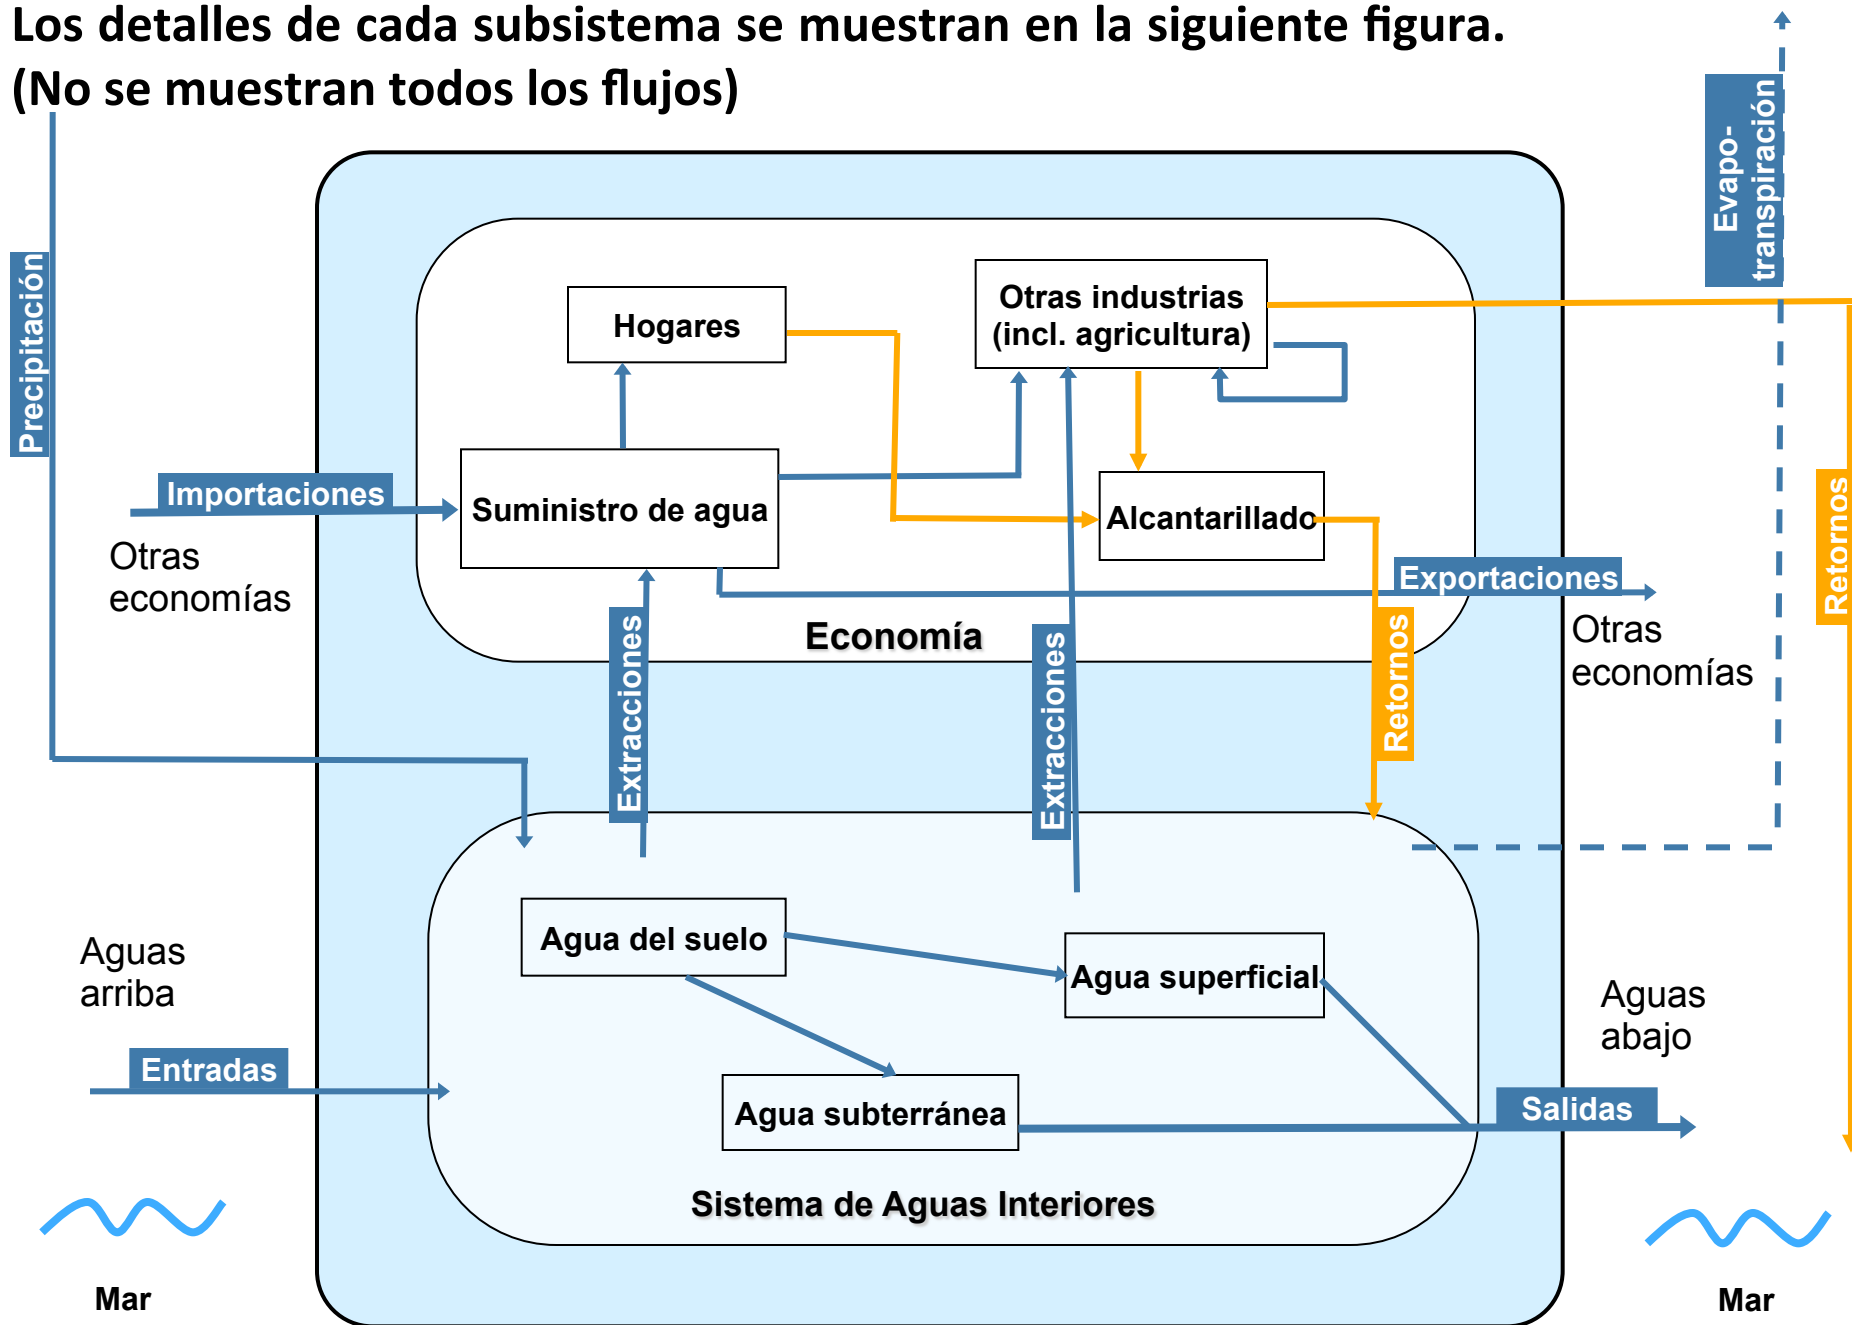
Los detalles de cada subsistema se muestran en la siguiente figura. (No se muestran todos los flujos)

Evapo-transpiración

Precipitación

Hogares

Otras industrias (incl. agricultura)

Importaciones

Suministro de agua

Alcantarillado

Retornos

Otras economías

Exportaciones

Otras economías

Economía

Extracciones

Extracciones

Retornos

Agua del suelo

Agua superficial

Aguas arriba

Aguas abajo

Entradas

Agua subterránea

Salidas

Sistema de Aguas Interiores

Mar

Mar